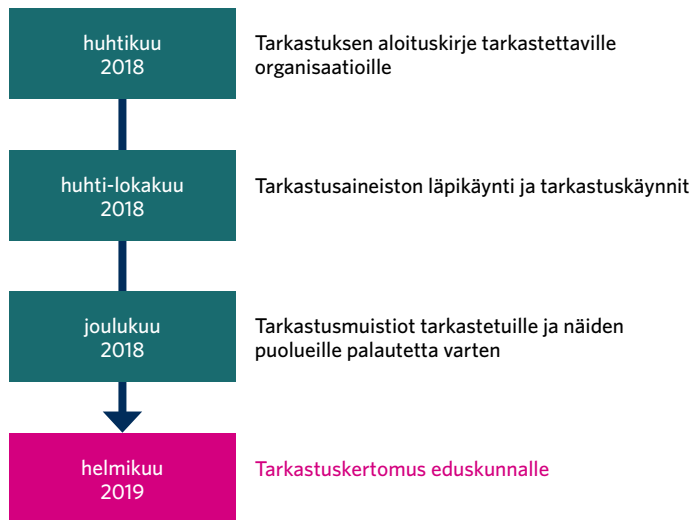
huhtikuu
2018

Tarkastuksen aloituskirje tarkastettaville organisaatioille

huhti-lokakuu
2018

Tarkastusaineiston läpikäynti ja tarkastuskäynnit

joulukuu
2018

Tarkastusmuistiot tarkastetuille ja näiden puolueille palautetta varten

helmikuu
2019

Tarkastuskertomus eduskunnalle